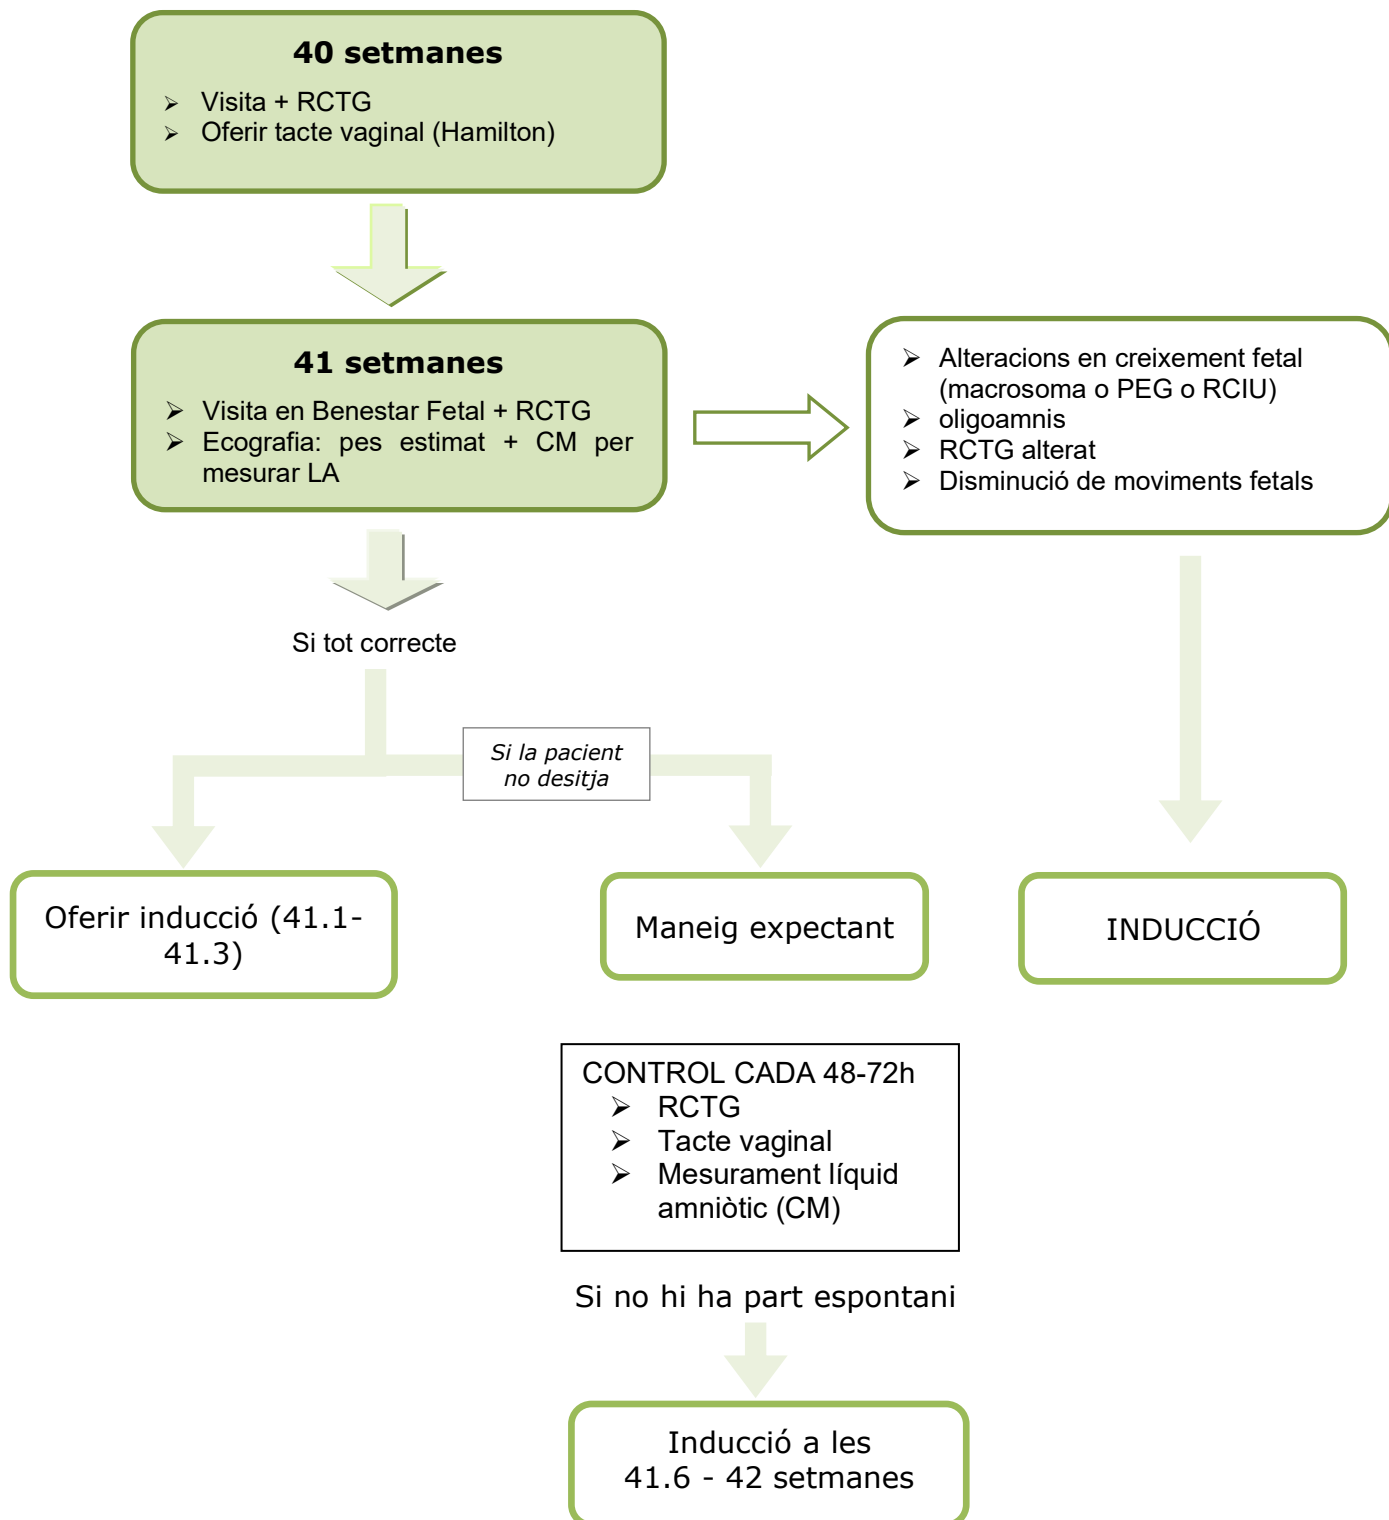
**40 setmanes**

- Visita + RCTG
- Oferir tacte vaginal (Hamilton)

**41 setmanes**

- Visita en Benestar Fetal + RCTG
- Ecografia: pes estimat + CM per mesurar LA

- Alteracions en creixement fetal (macrosoma o PEG o RCIU)
- oligoamnis
- RCTG alterat
- Disminució de moviments fetals

Si tot correcte

*Si la pacient no desitja*

Oferir inducció (41.1-41.3)

Maneig expectant

INDUCCIÓ

CONTROL CADA 48-72h
- RCTG
- Tacte vaginal
- Mesurament líquid amniòtic (CM)

Si no hi ha part espontani

Inducció a les 41.6 - 42 setmanes